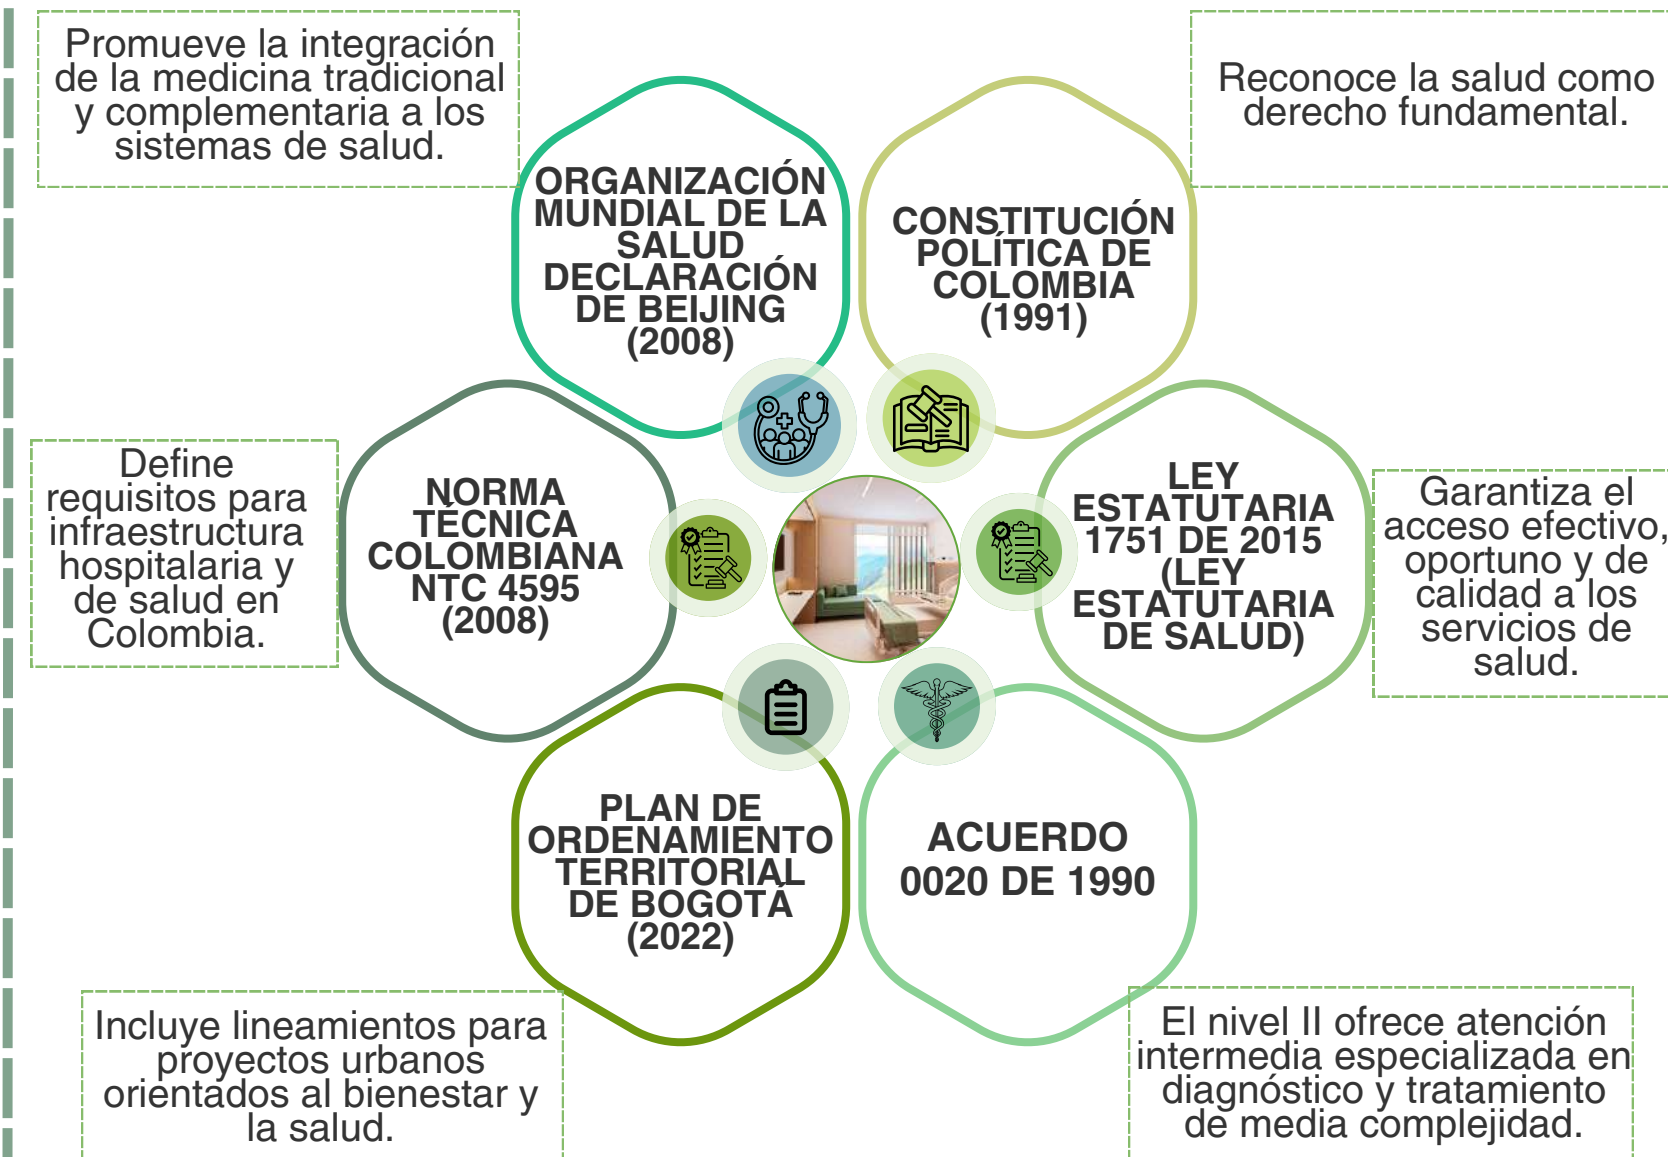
Promueve la integración de la medicina tradicional y complementaria a los sistemas de salud.

ORGANIZACIÓN MUNDIAL DE LA SALUD DECLARACIÓN DE BEIJING (2008)

CONSTITUCIÓN POLÍTICA DE COLOMBIA (1991)

Reconoce la salud como derecho fundamental.

Define requisitos para infraestructura hospitalaria y de salud en Colombia.

NORMA TÉCNICA COLOMBIANA NTC 4595 (2008)

LEY ESTATUTARIA 1751 DE 2015 (LEY ESTATUTARIA DE SALUD)

Garantiza el acceso efectivo, oportuno y de calidad a los servicios de salud.

PLAN DE ORDENAMIENTO TERRITORIAL DE BOGOTÁ (2022)

ACUERDO 0020 DE 1990

Incluye lineamientos para proyectos urbanos orientados al bienestar y la salud.

El nivel II ofrece atención intermedia especializada en diagnóstico y tratamiento de media complejidad.